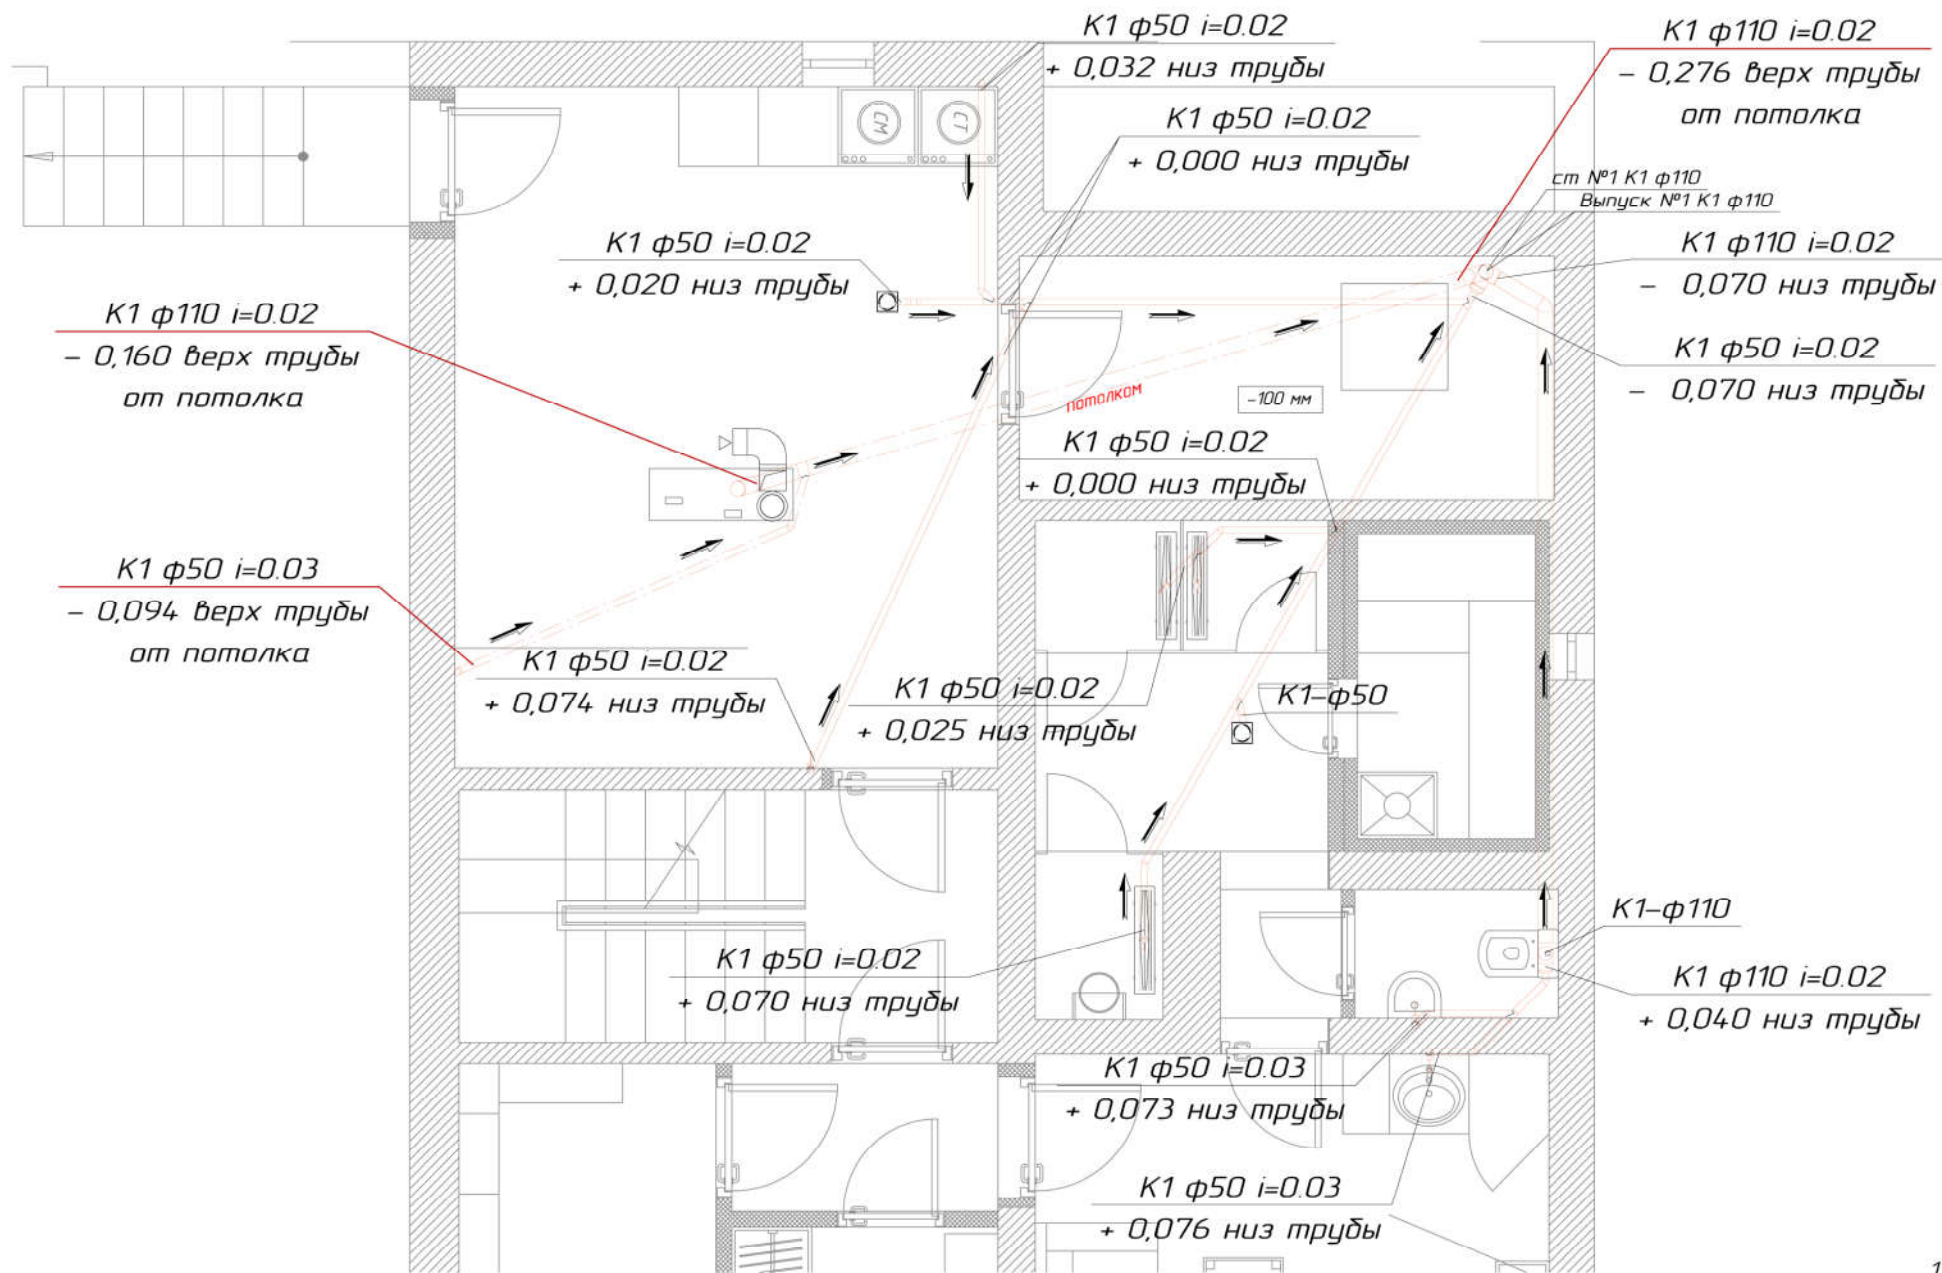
К1 ф50 i=0.02
+ 0,032 низ трубы

К1 ф110 i=0.02
– 0,276 верх трубы
от потолка

К1 ф50 i=0.02
+ 0,000 низ трубы

СМ

СТ

ст №1 К1 ф110
Выпуск №1 К1 ф110

К1 ф50 i=0.02
+ 0,020 низ трубы

К1 ф110 i=0.02
– 0,070 низ трубы

К1 ф110 i=0.02
– 0,160 верх трубы
от потолка

К1 ф50 i=0.02
– 0,070 низ трубы

потолком

–100 мм

К1 ф50 i=0.02
+ 0,000 низ трубы

К1 ф50 i=0.03
– 0,094 верх трубы
от потолка

К1 ф50 i=0.02
+ 0,074 низ трубы

К1 ф50 i=0.02
+ 0,025 низ трубы

К1–ф50

К1–ф110

К1 ф50 i=0.02
+ 0,070 низ трубы

К1 ф110 i=0.02
+ 0,040 низ трубы

К1 ф50 i=0.03
+ 0,073 низ трубы

К1 ф50 i=0.03
+ 0,076 низ трубы

1